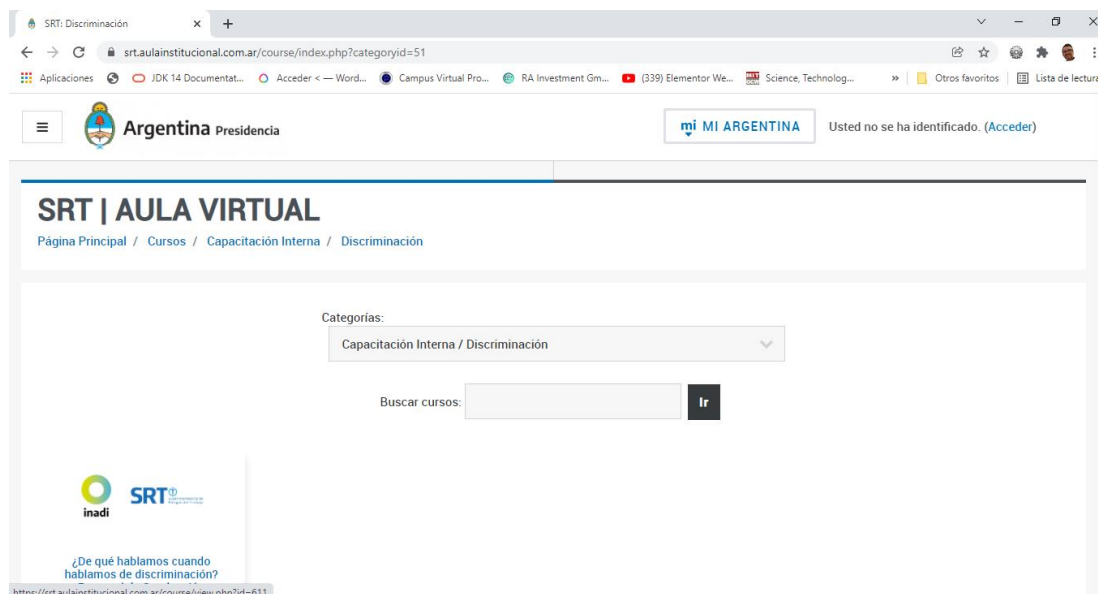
SRT: Discriminación × +

srt.aulainstitucional.com.ar/course/index.php?categoryid=51

Aplicaciones JDK 14 Documentat... Acceder < — Word... Campus Virtual Pro... RA Investment Gm... (339) Elementor We... Science, Technolog... » Otros favoritos Lista de lectura

Argentina Presidencia

mi MI ARGENTINA

Usted no se ha identificado. (Acceder)

SRT | AULA VIRTUAL

Página Principal / Cursos / Capacitación Interna / Discriminación

Categorías:

Capacitación Interna / Discriminación

Buscar cursos: Ir

inadi SRT

¿De qué hablamos cuando hablamos de discriminación?

https://srt.aulainstitucional.com.ar/course/view.php?id=611